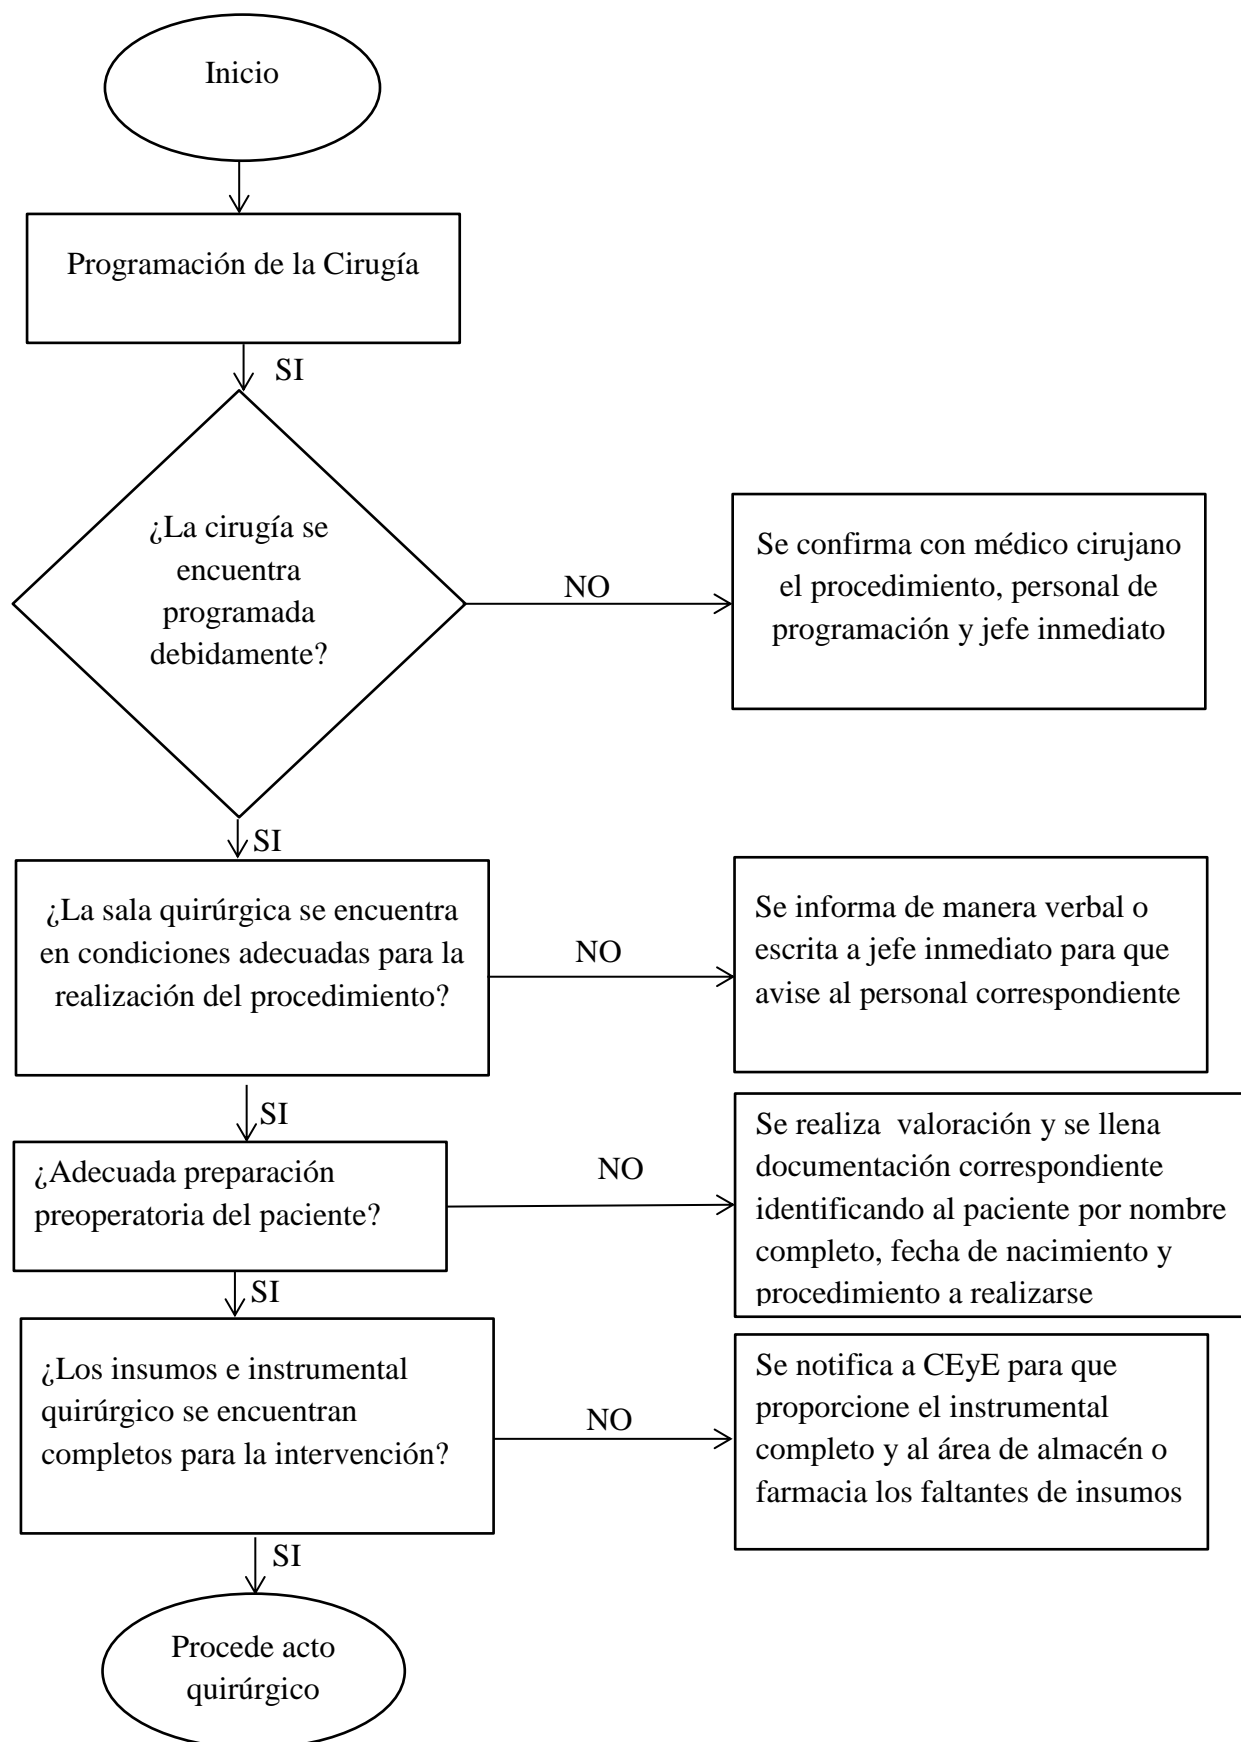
Inicio

Programación de la Cirugía

SI

¿La cirugía se encuentra programada debidamente?

NO

Se confirma con médico cirujano el procedimiento, personal de programación y jefe inmediato

SI

¿La sala quirúrgica se encuentra en condiciones adecuadas para la realización del procedimiento?

NO

Se informa de manera verbal o escrita a jefe inmediato para que avise al personal correspondiente

SI

¿Adecuada preparación preoperatoria del paciente?

NO

Se realiza valoración y se llena documentación correspondiente identificando al paciente por nombre completo, fecha de nacimiento y procedimiento a realizarse

SI

¿Los insumos e instrumental quirúrgico se encuentran completos para la intervención?

NO

Se notifica a CEyE para que proporcione el instrumental completo y al área de almacén o farmacia los faltantes de insumos

SI

Procede acto quirúrgico